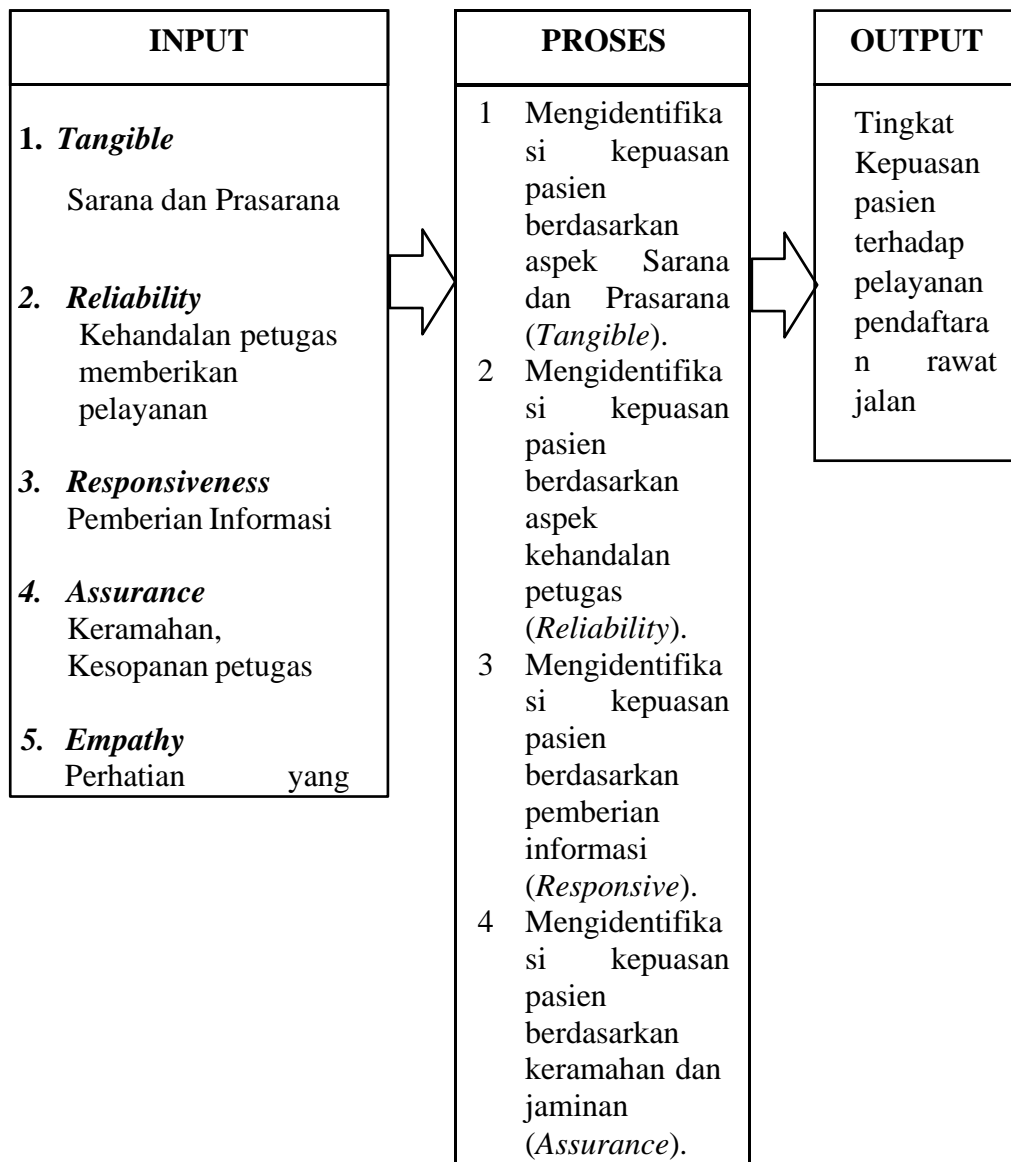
INPUT

1. *Tangible*

Sarana dan Prasarana

2. *Reliability*
Kehandalan petugas memberikan pelayanan

3. *Responsiveness*
Pemberian Informasi

4. *Assurance*
Keramahan, Kesopanan petugas

5. *Empathy*
Perhatian yang

PROSES

1 Mengidentifikasi kepuasan pasien berdasarkan aspek Sarana dan Prasarana (*Tangible*).
2 Mengidentifikasi kepuasan pasien berdasarkan aspek kehandalan petugas (*Reliability*).
3 Mengidentifikasi kepuasan pasien berdasarkan pemberian informasi (*Responsive*).
4 Mengidentifikasi kepuasan pasien berdasarkan keramahan dan jaminan (*Assurance*).

OUTPUT

Tingkat Kepuasan pasien terhadap pelayanan pendaftaran rawat jalan